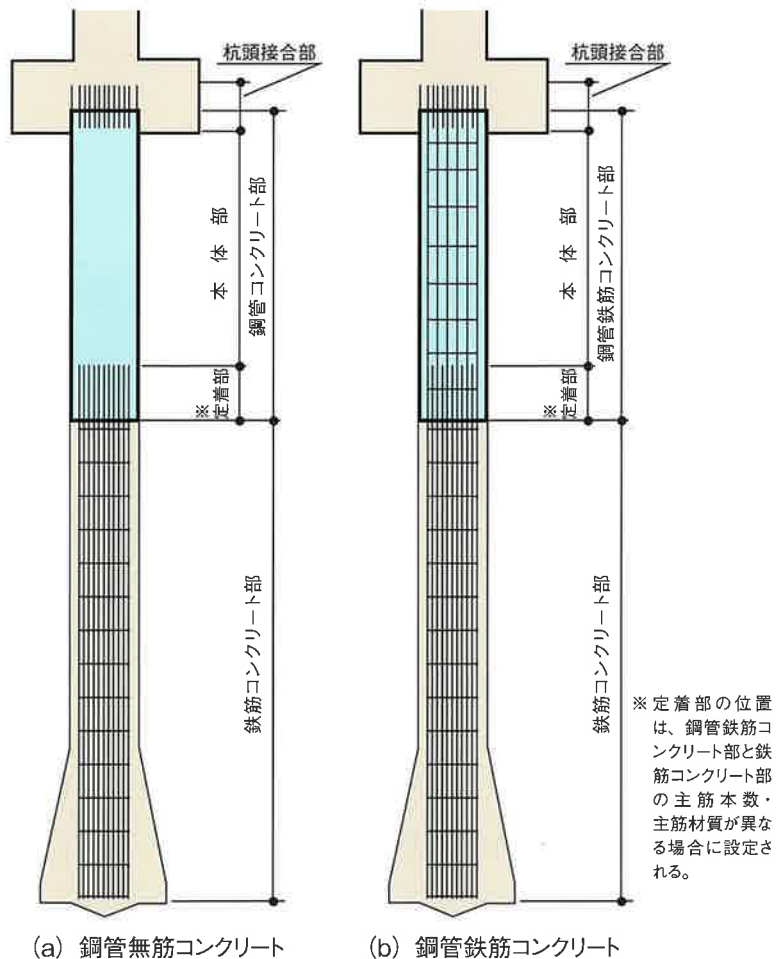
杭頭接合部

本体部

鋼管コンクリート部

※定着部

鉄筋コンクリート部

(a) 鋼管無筋コンクリート

杭頭接合部

本体部

鋼管鉄筋コンクリート部

※定着部

鉄筋コンクリート部

※定着部の位置は、鋼管鉄筋コンクリート部と鉄筋コンクリート部の主筋本数・主筋材質が異なる場合に設定される。

(b) 鋼管鉄筋コンクリート